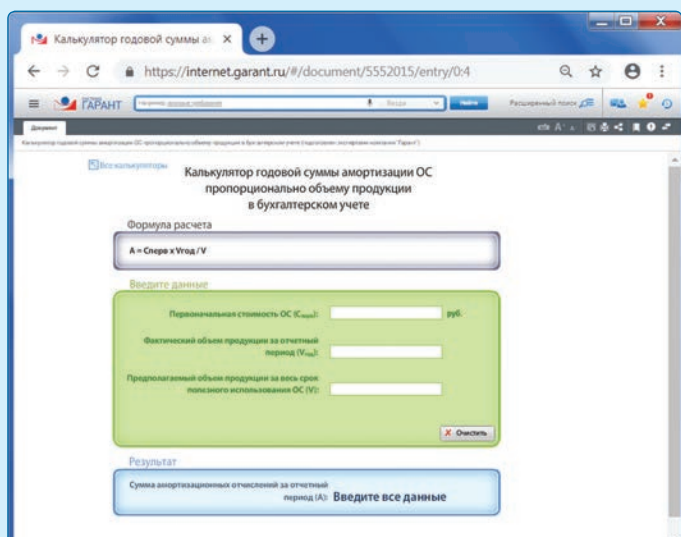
Калькулятор годовой суммы ам ×

https://internet.garant.ru/#/document/5552015/entry/0:4

ГАРАНТ

Найти

Расширенный поиск

Документ

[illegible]

Все калькуляторы

Калькулятор годовой суммы амортизации ОС пропорционально объему продукции в бухгалтерском учете

Формула расчета

A = Спервх Vгод / V

Введите данные

Первоначальная стоимость ОС ($С_{перв}$): руб.

Фактический объем продукции за отчетный период ($V_{год}$):

Предполагаемый объем продукции за весь срок полезного использования ОС (V):

Очистить

Результат

Сумма амортизационных отчислений за отчетный период (А): Введите все данные